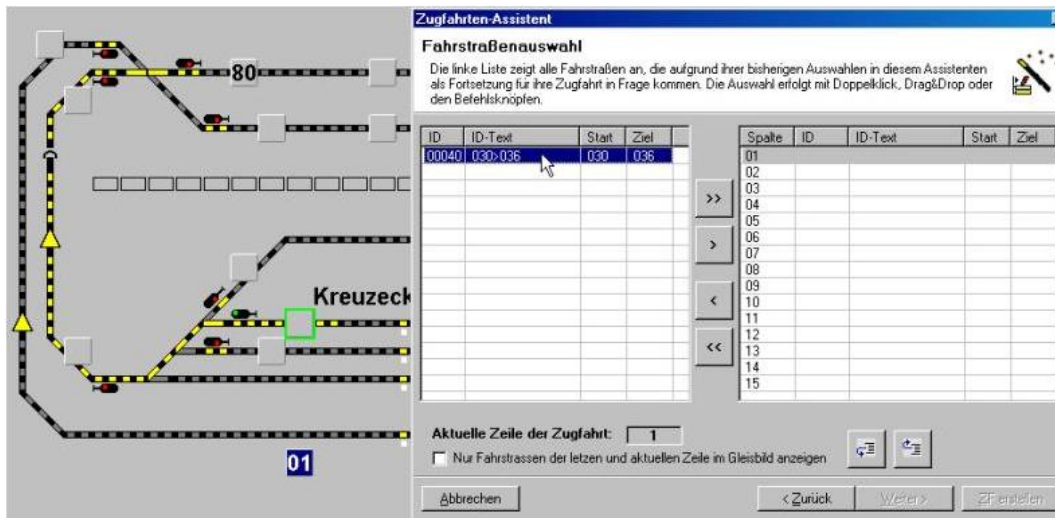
80

Kreuzeck

01

Zugfahrten-Assistent

Fahrstraßenauswahl

Die linke Liste zeigt alle Fahrstraßen an, die aufgrund ihrer bisherigen Auswahlen in diesem Assistenten als Fortsetzung für ihre Zugfahrt in Frage kommen. Die Auswahl erfolgt mit Doppelklick, Drag&Drop oder den Befehlsknöpfen.

| ID | ID-Text | Start | Ziel |
|---|---|---|---|
| 00040 | 030>036 | 030 | 036 |

>>
>
<
<<

| Spalte | ID | ID-Text | Start | Ziel |
|---|---|---|---|---|
| 01 | | | | |
| 02 | | | | |
| 03 | | | | |
| 04 | | | | |
| 05 | | | | |
| 06 | | | | |
| 07 | | | | |
| 08 | | | | |
| 09 | | | | |
| 10 | | | | |
| 11 | | | | |
| 12 | | | | |
| 13 | | | | |
| 14 | | | | |
| 15 | | | | |

Aktuelle Zeile der Zugfahrt: 1

Nur Fahrstrassen der letzen und aktuellen Zeile im Gleisbild anzeigen

Abbrechen

< Zurück

Weiter >

ZF erstellen